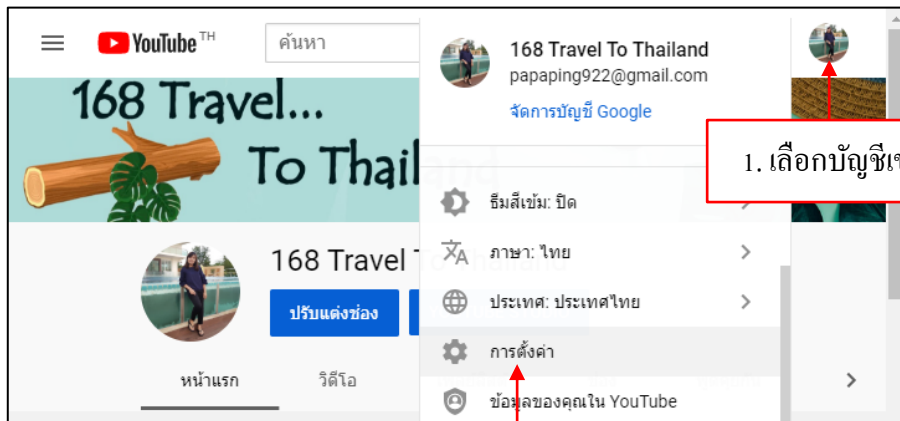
YouTube TH

ค้นหา

168 Travel...
To Thail

168 Travel T

ปรับแต่งช่อง

หน้าแรก

วิดีโอ

168 Travel To Thailand
papaping922@gmail.com
จัดการบัญชี Google

ธีมสีเข้ม: ปิด

ภาษา: ไทย

ประเทศ: ประเทศไทย

การตั้งค่า

ข้อมูลของคุณใน YouTube

1. เลือกบัญชีเ